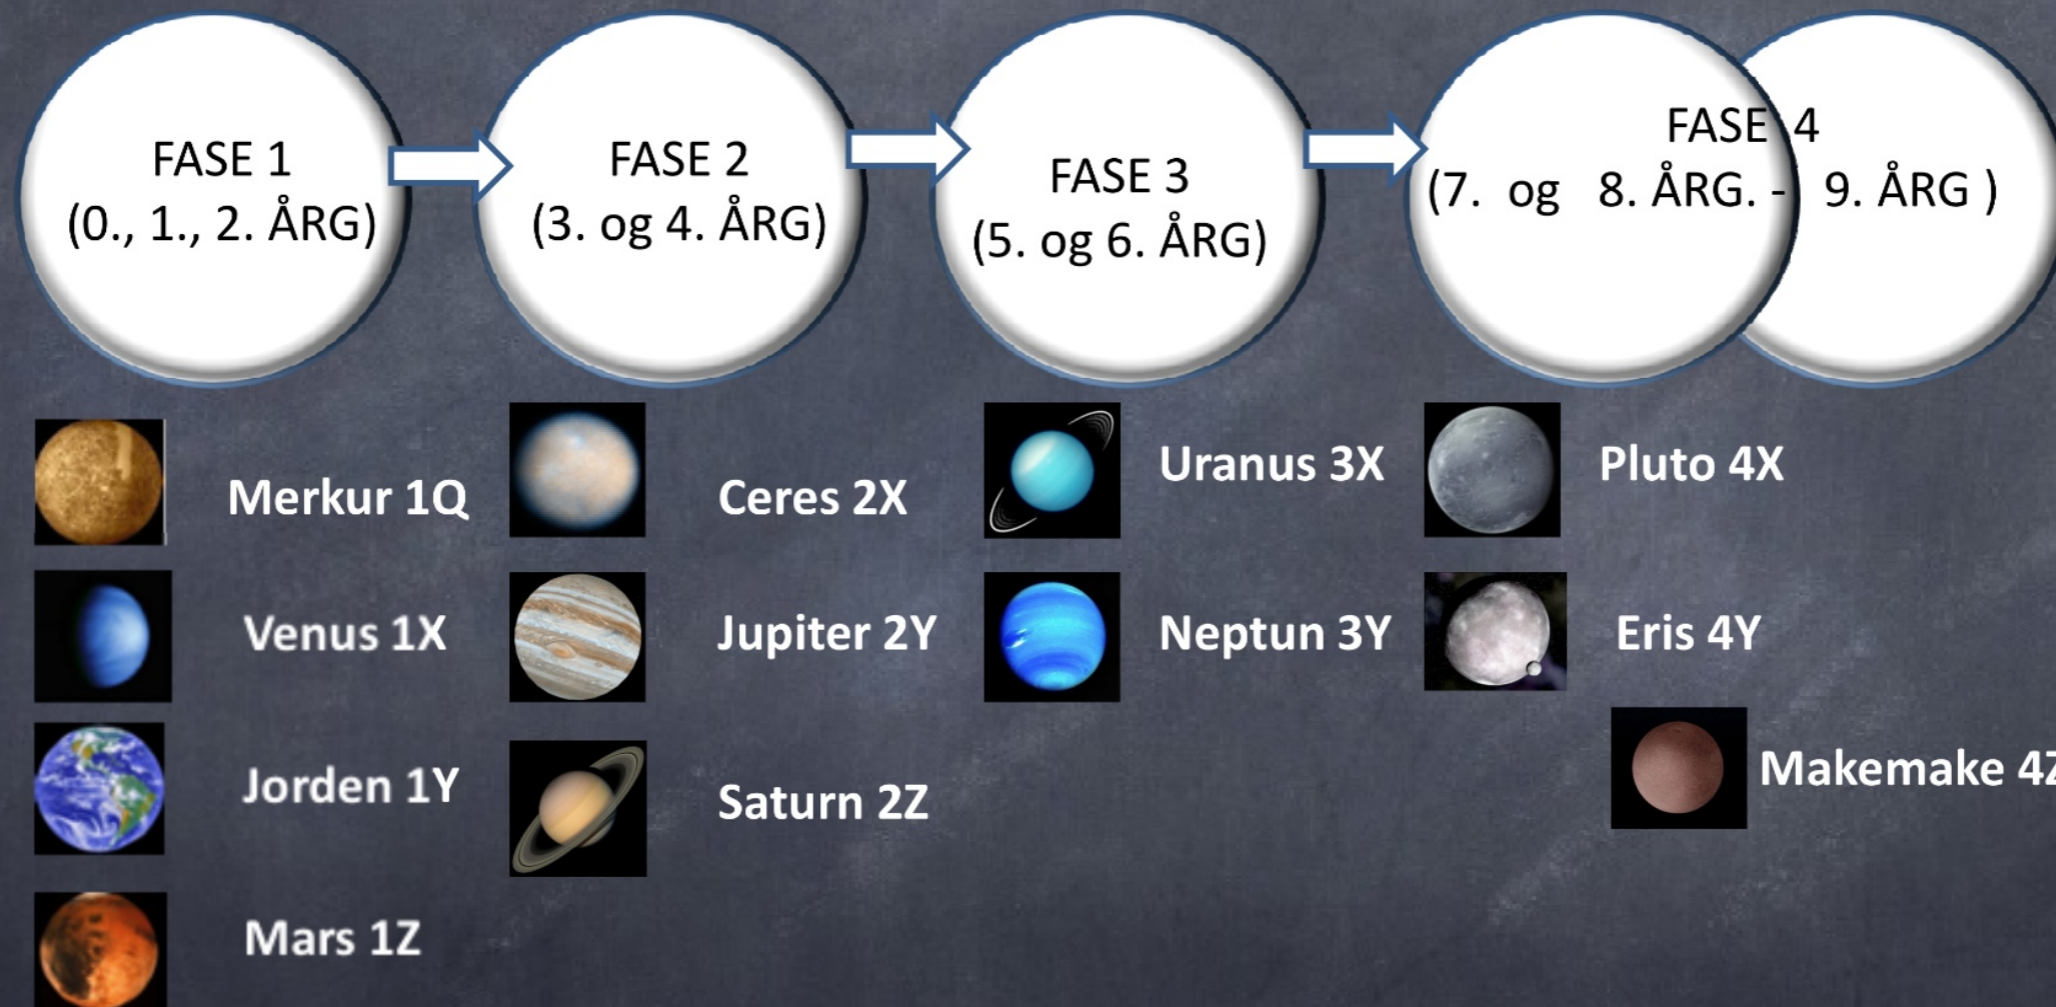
FASE 1
(0., 1., 2. ÅRG)

FASE 2
(3. og 4. ÅRG)

FASE 3
(5. og 6. ÅRG)

FASE 4
(7. og 8. ÅRG. - 9. ÅRG )

Merkur 1Q
Venus 1X
Jorden 1Y
Mars 1Z

Ceres 2X
Jupiter 2Y
Saturn 2Z

Uranus 3X
Neptun 3Y

Pluto 4X
Eris 4Y
Makemake 4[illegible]